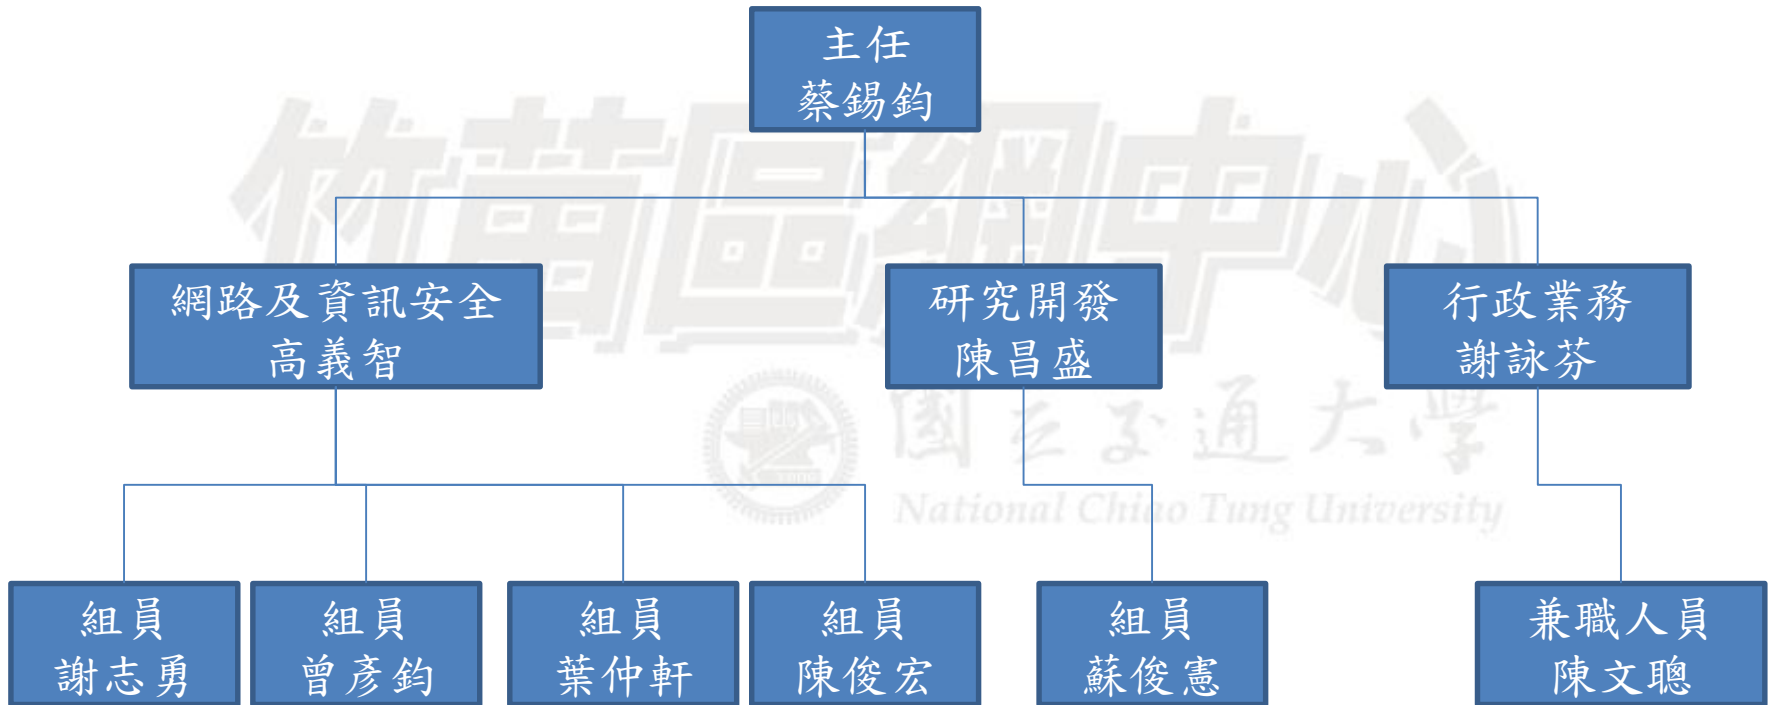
主任
蔡錫鈞

網路及資訊安全
高義智

研究開發
陳昌盛

行政業務
謝詠芬

組員
謝志勇

組員
曾彥鈞

組員
葉仲軒

組員
陳俊宏

組員
蘇俊憲

兼職人員
陳文聰

竹苗區網中心
國立交通大學
National Chiao Tung University